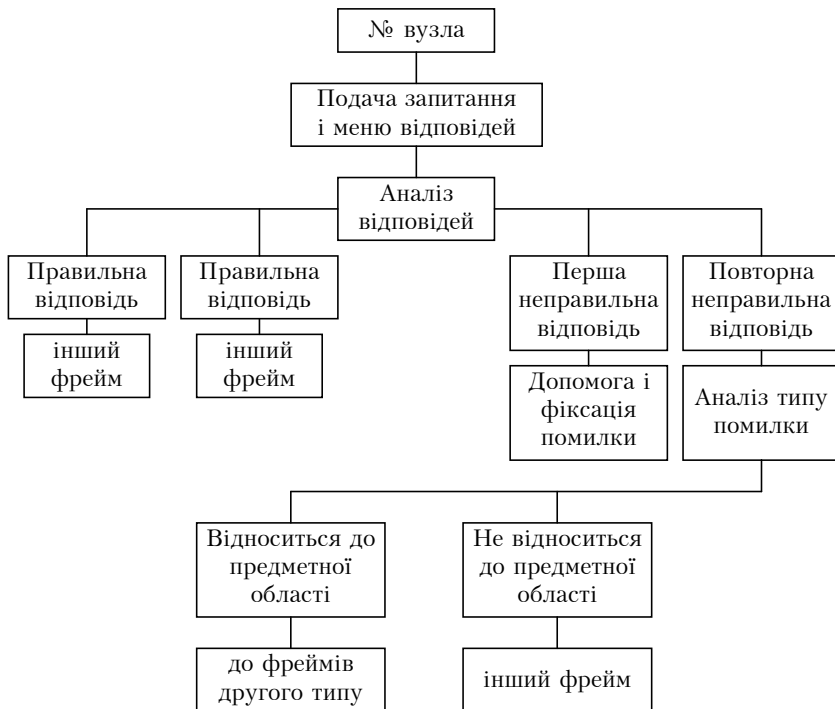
№ вузла

Подача запитання і меню відповідей

Аналіз відповідей

Правильна відповідь

інший фрейм

Правильна відповідь

інший фрейм

Перша неправильна відповідь

Допомога і фіксація помилки

Повторна неправильна відповідь

Аналіз типу помилки

Відноситься до предметної області

до фреймів другого типу

Не відноситься до предметної області

інший фрейм